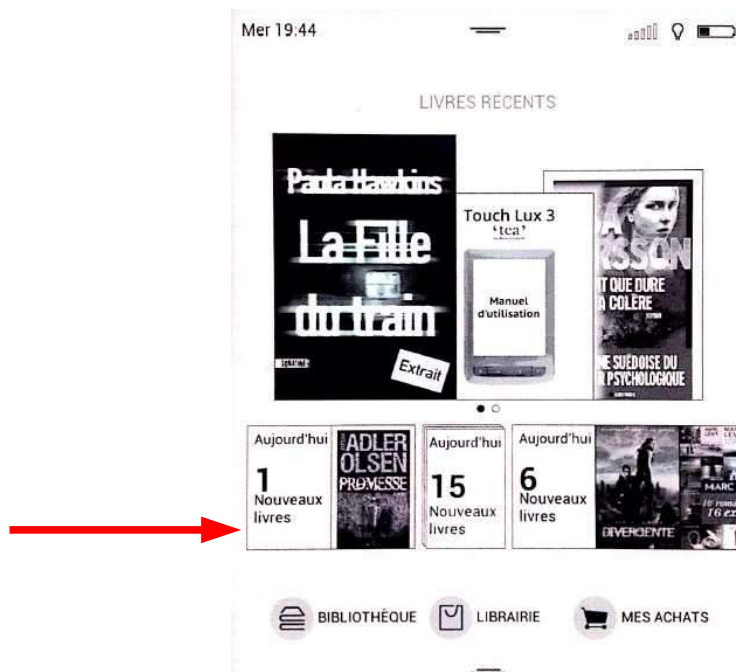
Mer 19:44

LIVRES RÉCENTS

Paula Hawkins
La Fille du train

Extrait

Touch Lux 3
'tea'
Manuel d'utilisation

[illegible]RSSON
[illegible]T QUE DURE
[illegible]A COLÈRE
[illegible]E SUÉDOISE DU
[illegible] PSYCHOLOGIQUE

Aujourd'hui
1
Nouveaux livres

ADLER OLSEN
PROMESSE

Aujourd'hui
15
Nouveaux livres

Aujourd'hui
6
Nouveaux livres

DIVERGENTE

MARC
16 ans

BIBLIOTHÈQUE
LIBRAIRIE
MES ACHATS